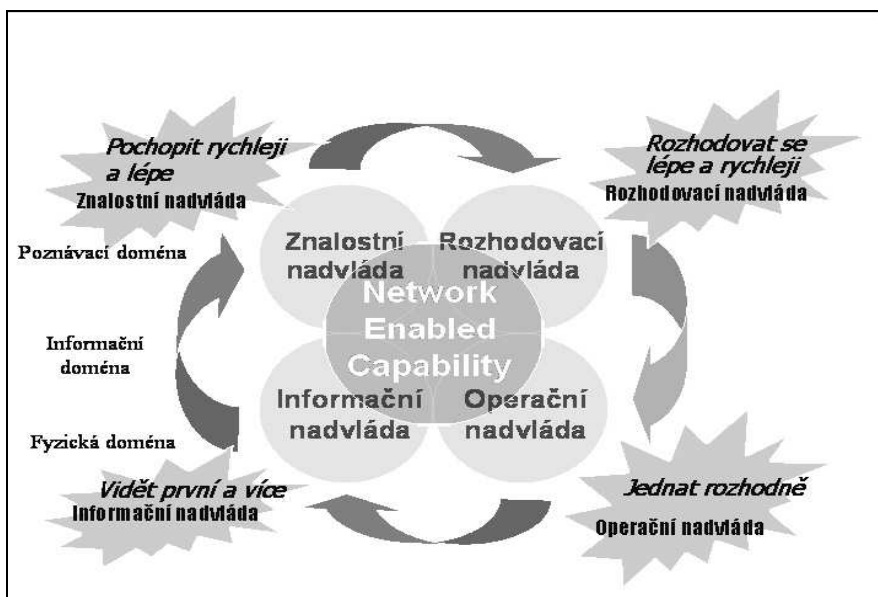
Pochopit rychleji a lépe
Znalostní nadvláda

Rozhodovat se lépe a rychleji
Rozhodovací nadvláda

Poznávací doména

Informační doména

Fyzická doména

Znalostní nadvláda

Rozhodovací nadvláda

Network Enabled Capability

Informační nadvláda

Operační nadvláda

Vidět první a více
Informační nadvláda

Jednat rozhodně
Operační nadvláda